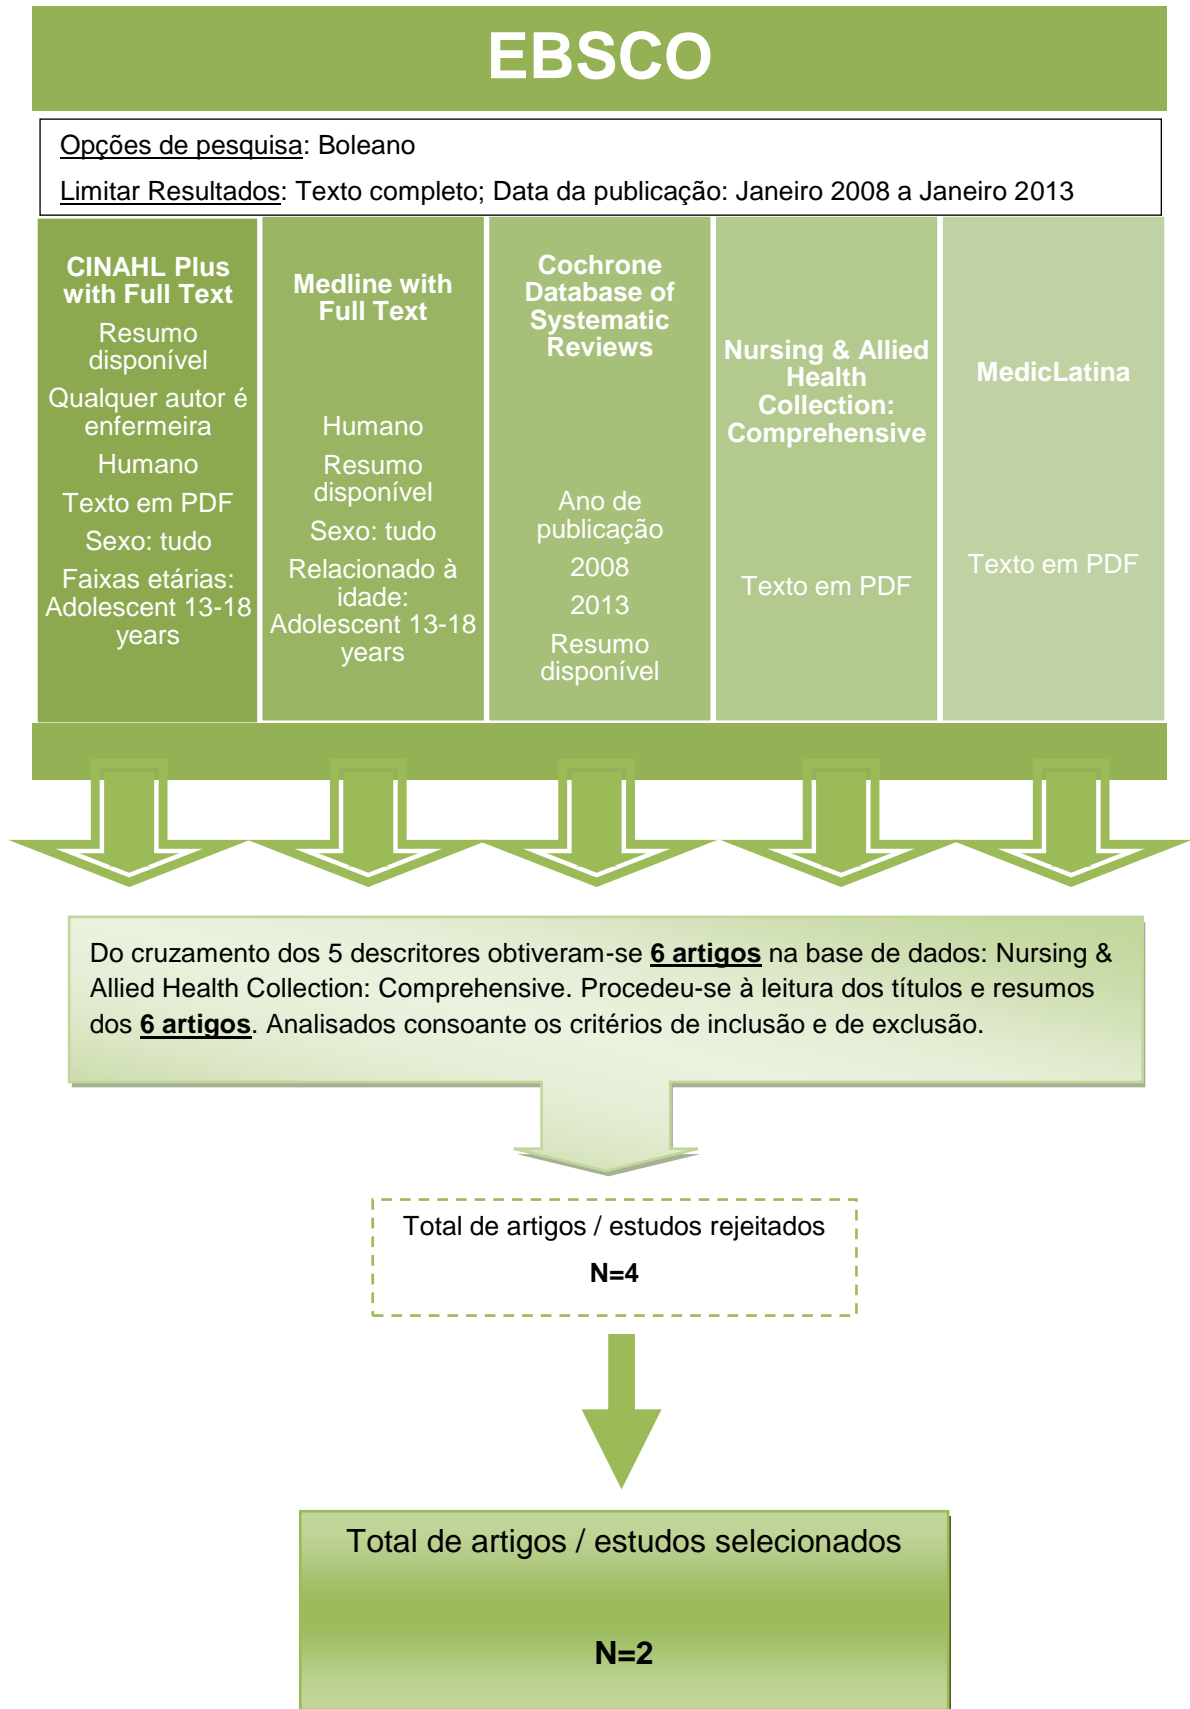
EBSCO

Opções de pesquisa: Boleano

Limitar Resultados: Texto completo; Data da publicação: Janeiro 2008 a Janeiro 2013

CINAHL Plus with Full Text
Resumo disponível
Qualquer autor é enfermeira
Humano
Texto em PDF
Sexo: tudo
Faixas etárias: Adolescent 13-18 years

Medline with Full Text
Humano
Resumo disponível
Sexo: tudo
Relacionado à idade: Adolescent 13-18 years

Cochrone Database of Systematic Reviews
Ano de publicação
2008
2013
Resumo disponível

Nursing & Allied Health Collection: Comprehensive
Texto em PDF

MedicLatina
Texto em PDF

Do cruzamento dos 5 descritores obtiveram-se 6 artigos na base de dados: Nursing & Allied Health Collection: Comprehensive. Procedeu-se à leitura dos títulos e resumos dos 6 artigos. Analisados consoante os critérios de inclusão e de exclusão.

Total de artigos / estudos rejeitados
N=4

Total de artigos / estudos selecionados
N=2